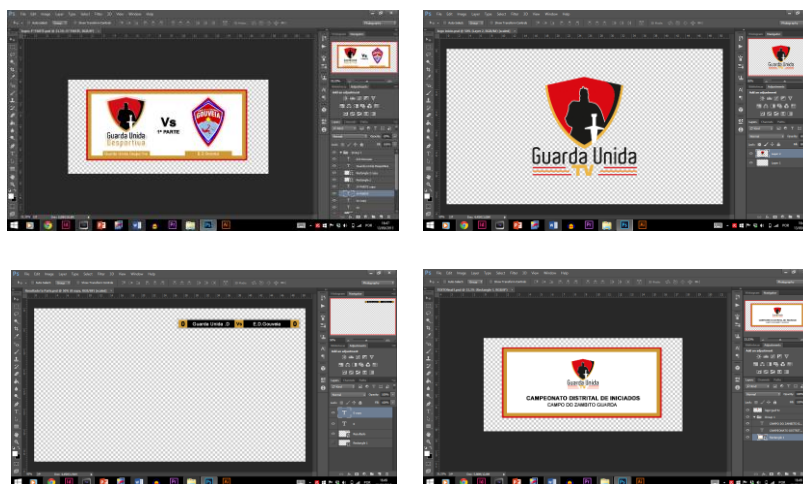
Guarda Unida
Desportiva
Vs
1ª PARTE
GOUVEIA
Guarda Unida Desportiva
E.S.Gouveia

Guarda Unida
TV

Guarda Unida 0 Vs E.S.Gouveia 0

Guarda Unida
CAMPEONATO DISTRITAL DE INICIADOS
CAMPO DO ZAMBITO GUARDA